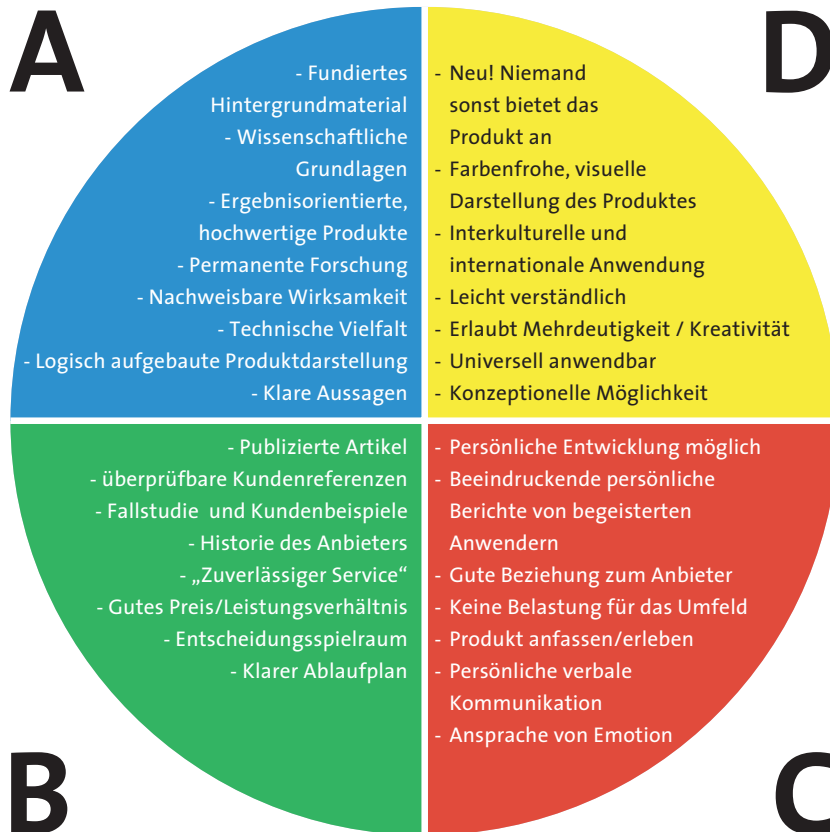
A

- Fundiertes Hintergrundmaterial
- Wissenschaftliche Grundlagen
- Ergebnisorientierte, hochwertige Produkte
- Permanente Forschung
- Nachweisbare Wirksamkeit
- Technische Vielfalt
- Logisch aufgebaute Produktdarstellung
- Klare Aussagen

D

- Neu! Niemand sonst bietet das Produkt an
- Farbenfrohe, visuelle Darstellung des Produktes
- Interkulturelle und internationale Anwendung
- Leicht verständlich
- Erlaubt Mehrdeutigkeit / Kreativität
- Universell anwendbar
- Konzeptionelle Möglichkeit

- Publizierte Artikel
- überprüfbare Kundenreferenzen
- Fallstudie und Kundenbeispiele
- Historie des Anbieters
- „Zuverlässiger Service"
- Gutes Preis/Leistungsverhältnis
- Entscheidungsspielraum
- Klarer Ablaufplan

B

- Persönliche Entwicklung möglich
- Beeindruckende persönliche Berichte von begeisterten Anwendern
- Gute Beziehung zum Anbieter
- Keine Belastung für das Umfeld
- Produkt anfassen/erleben
- Persönliche verbale Kommunikation
- Ansprache von Emotion

C